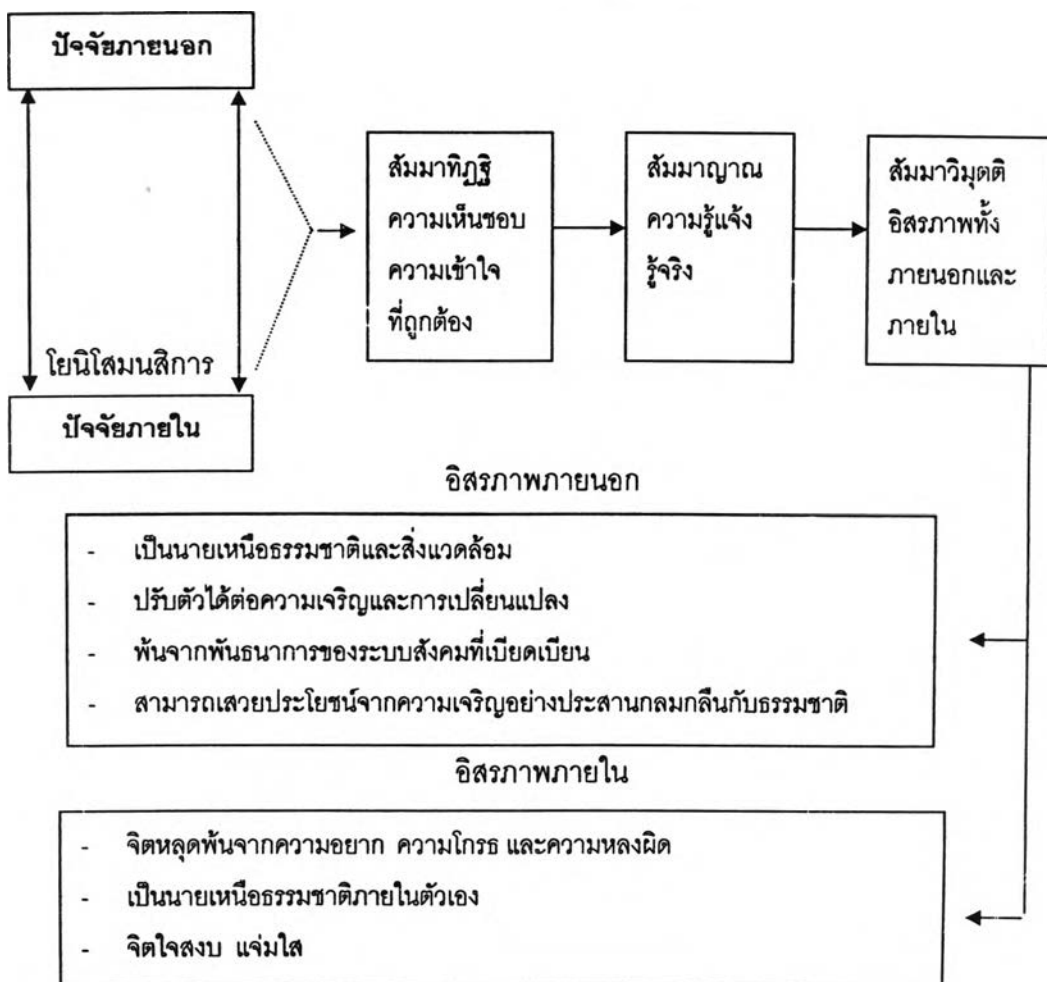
ปัจจัยภายนอก

โยนิโสมนสิการ

ปัจจัยภายใน

สัมมาทิฏฐิ ความเห็นชอบ ความเข้าใจที่ถูกต้อง

สัมมาญาณ ความรู้แจ้งรู้จริง

สัมมาวิมุตติ อิสรภาพทั้งภายนอกและภายใน

อิสรภาพภายนอก

- เป็นนายเหนือธรรมชาติและสิ่งแวดล้อม
- ปรับตัวได้ต่อความเจริญและการเปลี่ยนแปลง
- พ้นจากพันธนาการของระบบสังคมที่เบียดเบียน
- สามารถเสวยประโยชน์จากความเจริญอย่างประสานกลมกลืนกับธรรมชาติ

อิสรภาพภายใน

- จิตหลุดพ้นจากความอยาก ความโกรธ และความหลงผิด
- เป็นนายเหนือธรรมชาติภายในตัวเอง
- จิตใจสงบ แจ่มใส